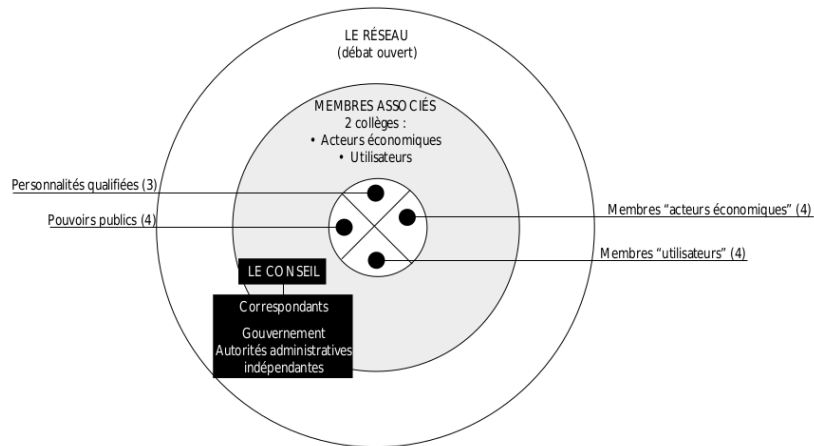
LE RÉSEAU
(débat ouvert)

MEMBRES ASSOCIÉS
2 collèges :
• Acteurs économiques
• Utilisateurs

Personnalités qualifiées (3)

Pouvoirs publics (4)

Membres "acteurs économiques" (4)

Membres "utilisateurs" (4)

LE CONSEIL

Correspondants

Gouvernement
Autorités administratives indépendantes